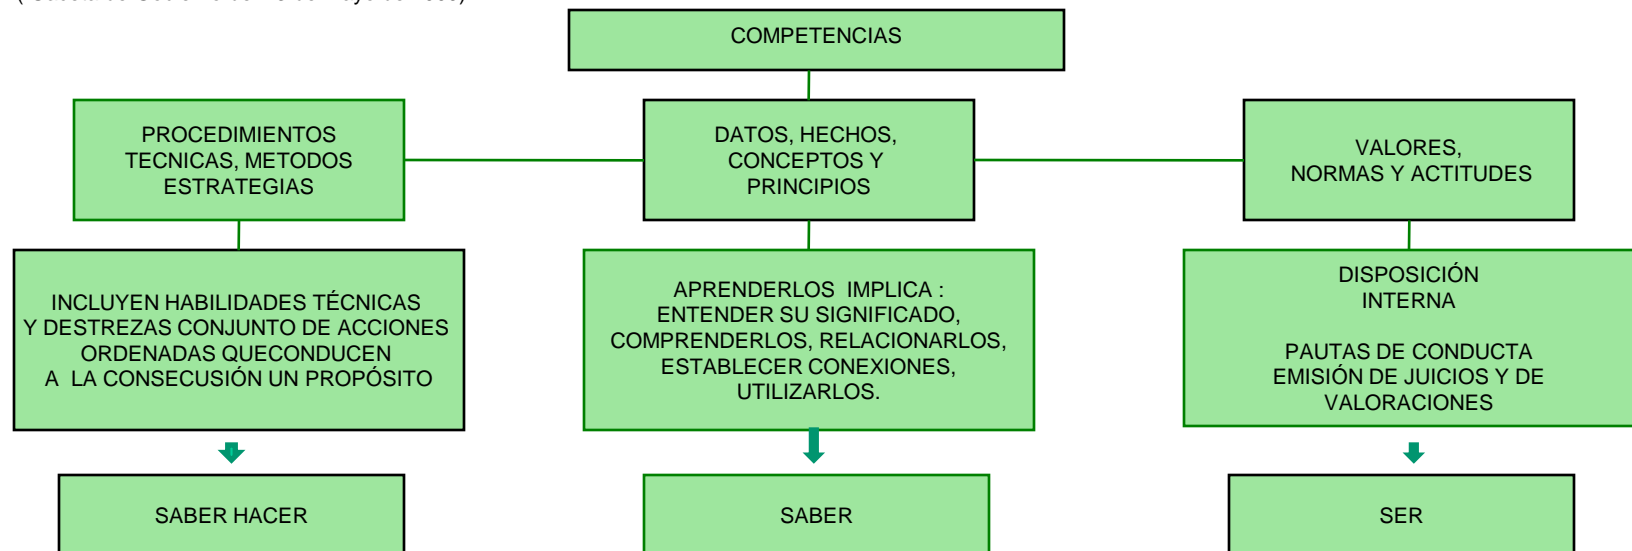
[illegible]

COMPETENCIAS

PROCEDIMIENTOS TECNICAS, METODOS ESTRATEGIAS

DATOS, HECHOS, CONCEPTOS Y PRINCIPIOS

VALORES, NORMAS Y ACTITUDES

INCLUYEN HABILIDADES TÉCNICAS Y DESTREZAS CONJUNTO DE ACCIONES ORDENADAS QUECONDUCEN A LA CONSECUSIÓN UN PROPÓSITO

APRENDERLOS IMPLICA : ENTENDER SU SIGNIFICADO, COMPRENDERLOS, RELACIONARLOS, ESTABLECER CONEXIONES, UTILIZARLOS.

DISPOSICIÓN INTERNA

PAUTAS DE CONDUCTA EMISIÓN DE JUICIOS Y DE VALORACIONES

SABER HACER

SABER

SER